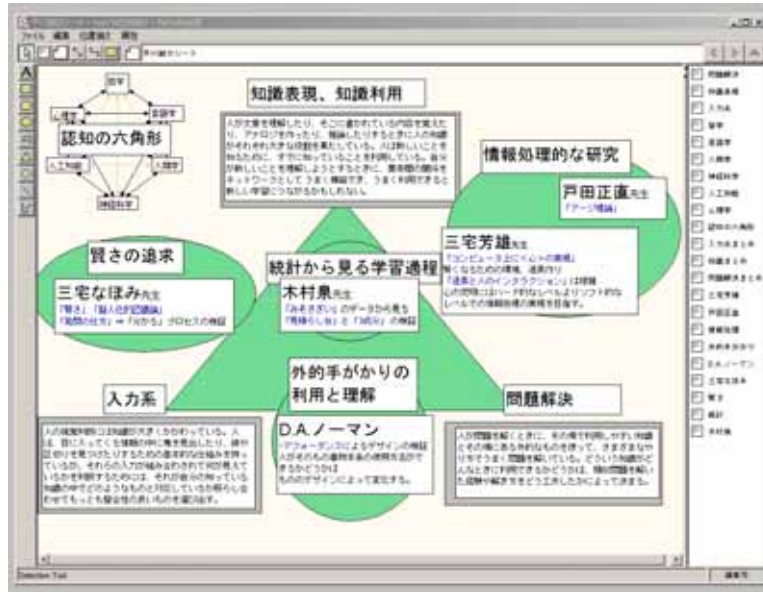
ファイル 編集 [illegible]

認知の六角形

知識表現、知識利用

情報処理的な研究

戸田正直先生
「アーグ理論」

三宅芳雄先生
「コンピュータとヒトの素朴」
「道具と人のインタラクション」

賢さの追求

三宅なほみ先生
「賢さ」「個人の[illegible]」
「協調の仕方」⇒「分かる」プロセスの検証

統計から見る学習過程

木村泉先生
「みそさざい」のデータから見る
「発揮らしさ」と「3成分」の検証

外的手がかりの利用と理解

D.A.ノーマン
「アフォーダンス」によるデザインの検証
もののデザインによって変化する。

入力系

問題解決

問題解決
知識表現
入力系
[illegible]
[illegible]
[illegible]
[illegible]
人工知能
心理学
認知の六角形
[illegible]
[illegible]
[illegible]
三宅芳雄
戸田正直
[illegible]
木村泉
D.A.ノーマン
三宅なほみ
賢さ
統計
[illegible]

Selection Tool